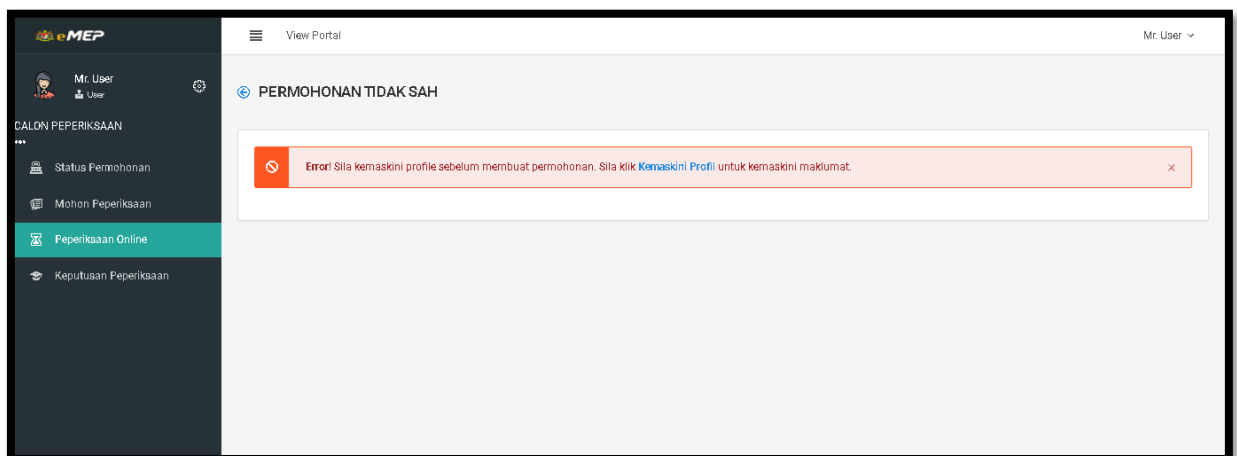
eMEP

View Portal

Mr. User

Mr. User
User

CALON PEPERIKSAAN
•••

Status Permohonan

Mohon Peperiksaan

Peperiksaan Online

Keputusan Peperiksaan

PERMOHONAN TIDAK SAH

Error! Sila kemaskini profile sebelum membuat permohonan. Sila klik Kemaskini Profil untuk kemaskini maklumat.

×